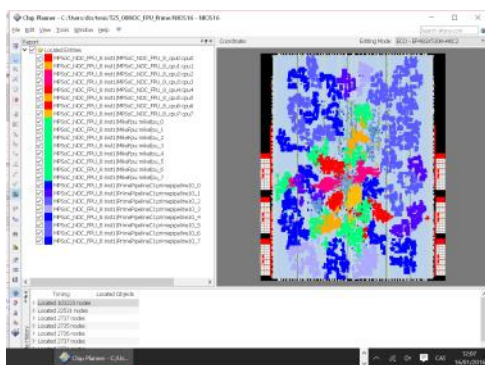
Chip Planner - C:/Users/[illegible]/T25_008OC_FPU_Rtree/NIOS16 - NIOS16

File Edit View Tools Window Help

Report

Located Entities

HPScC_NOC_FPU_8_inst|HPScC_NOC_FPU_8_cpu|cpu0
HPScC_NOC_FPU_8_inst|HPScC_NOC_FPU_8_cpu|cpu1
HPScC_NOC_FPU_8_inst|HPScC_NOC_FPU_8_cpu|cpu2
HPScC_NOC_FPU_8_inst|HPScC_NOC_FPU_8_cpu|cpu3
HPScC_NOC_FPU_8_inst|HPScC_NOC_FPU_8_cpu|cpu4
HPScC_NOC_FPU_8_inst|HPScC_NOC_FPU_8_cpu|cpu5
HPScC_NOC_FPU_8_inst|HPScC_NOC_FPU_8_cpu|cpu6
HPScC_NOC_FPU_8_inst|HPScC_NOC_FPU_8_cpu|cpu7
HPScC_NOC_FPU_8_inst|Minefpu minefpu_0
HPScC_NOC_FPU_8_inst|Minefpu minefpu_1
HPScC_NOC_FPU_8_inst|Minefpu minefpu_2
HPScC_NOC_FPU_8_inst|Minefpu minefpu_3
HPScC_NOC_FPU_8_inst|Minefpu minefpu_4
HPScC_NOC_FPU_8_inst|Minefpu minefpu_5
HPScC_NOC_FPU_8_inst|Minefpu minefpu_6
HPScC_NOC_FPU_8_inst|Minefpu minefpu_7
HPScC_NOC_FPU_8_inst|PrimePipelineCCpipelinedFPU_0
HPScC_NOC_FPU_8_inst|PrimePipelineCCpipelinedFPU_1
HPScC_NOC_FPU_8_inst|PrimePipelineCCpipelinedFPU_2
HPScC_NOC_FPU_8_inst|PrimePipelineCCpipelinedFPU_3
HPScC_NOC_FPU_8_inst|PrimePipelineCCpipelinedFPU_4
HPScC_NOC_FPU_8_inst|PrimePipelineCCpipelinedFPU_5
HPScC_NOC_FPU_8_inst|PrimePipelineCCpipelinedFPU_6
HPScC_NOC_FPU_8_inst|PrimePipelineCCpipelinedFPU_7

Coordinate

Editing Mode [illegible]

Timing | Located Objects

Located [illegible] nodes
Located 22510 nodes
Located 2737 nodes
Located 2735 nodes
Located 2736 nodes
Located 2737 nodes

Chip Planner - C:/Us...

12:07
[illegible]/2016